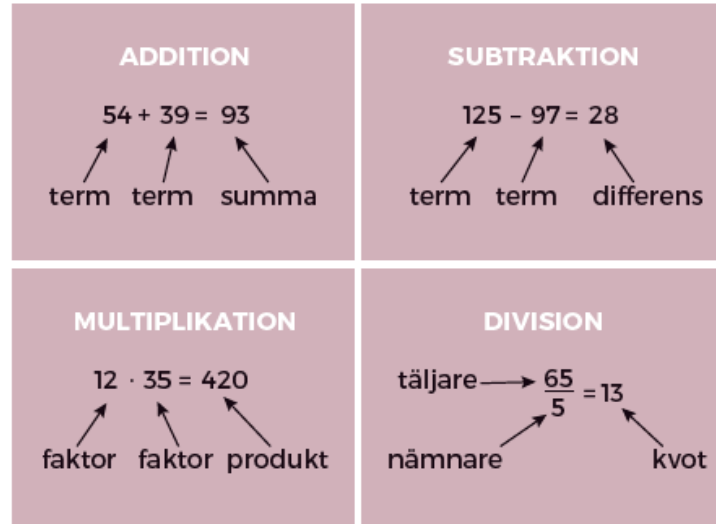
ADDITION

$54 + 39 = 93$

term term summa

SUBTRAKTION

$125 - 97 = 28$

term term differens

MULTIPLIKATION

$12 \cdot 35 = 420$

faktor faktor produkt

DIVISION

täljare $\frac{65}{5} = 13$

nämnare kvot